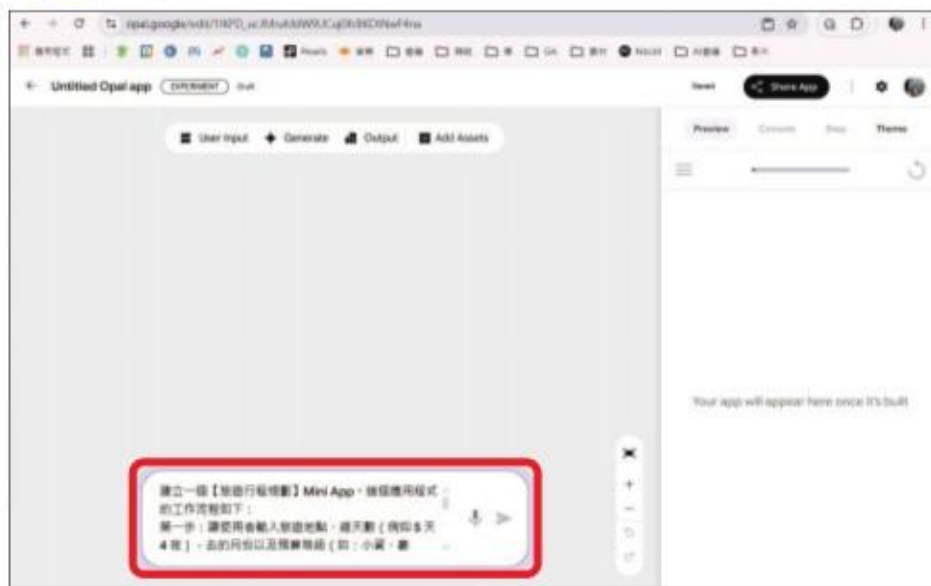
opal.google/edit/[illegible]

Untitled Opal app EXPERIMENT Draft

Saved Share App

User Input Generate Output Add Assets

Preview Console Step Theme

Your app will appear here once it's built

建立一個【旅遊行程規劃】Mini App，這個應用程式的工作流程如下：
第一步：讓使用者輸入旅遊地點、總天數（例如 5 天 4 夜）、去的月份以及預算等級（如：小資、奢